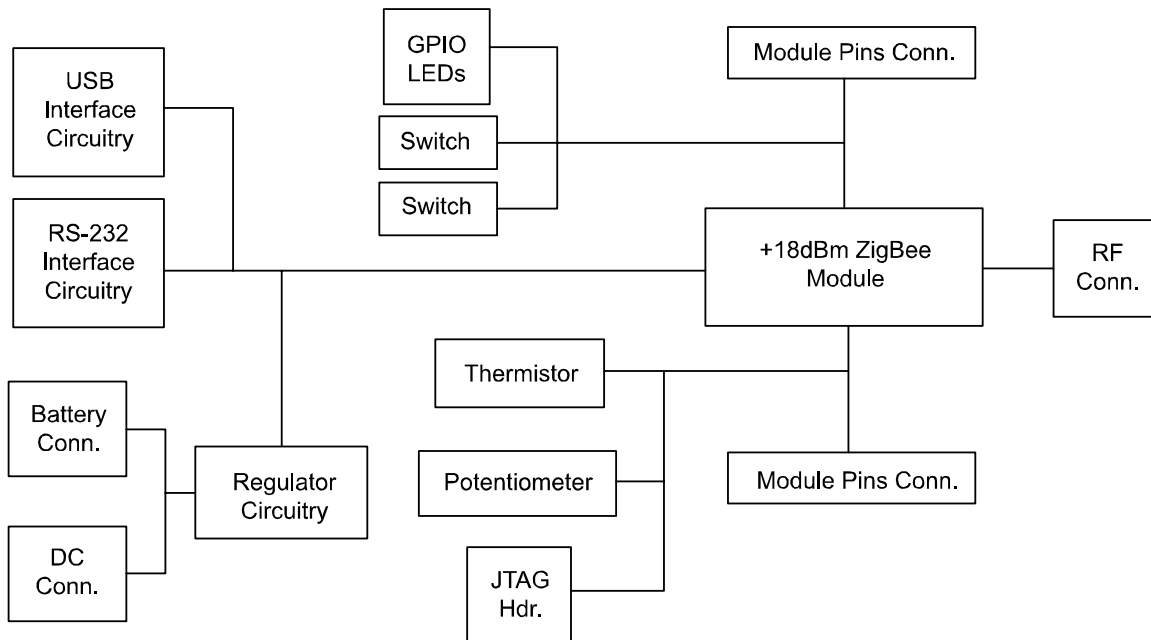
GPIO LEDs

Module Pins Conn.

USB Interface Circuitry

Switch

Switch

RS-232 Interface Circuitry

+18dBm ZigBee Module

RF Conn.

Thermistor

Battery Conn.

Regulator Circuitry

Potentiometer

Module Pins Conn.

DC Conn.

JTAG Hdr.